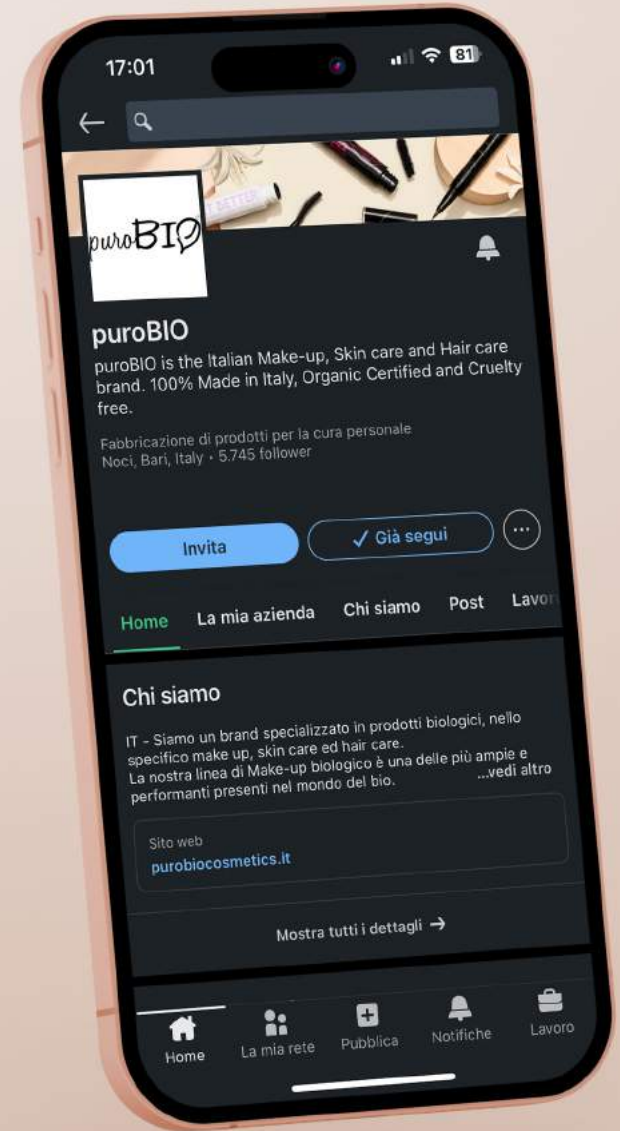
17:01
81

puroBIO

puroBIO
puroBIO is the Italian Make-up, Skin care and Hair care brand. 100% Made in Italy, Organic Certified and Cruelty free.

Fabbricazione di prodotti per la cura personale
Noci, Bari, Italy • 5.745 follower

Invita
✓ Già segui

Home
La mia azienda
Chi siamo
Post
Lavor

Chi siamo
IT - Siamo un brand specializzato in prodotti biologici, nello specifico make up, skin care ed hair care.
La nostra linea di Make-up biologico è una delle più ampie e performanti presenti nel mondo del bio. ...vedi altro

Sito web
purobiocosmetics.it

Mostra tutti i dettagli →

Home
La mia rete
Pubblica
Notifiche
Lavoro